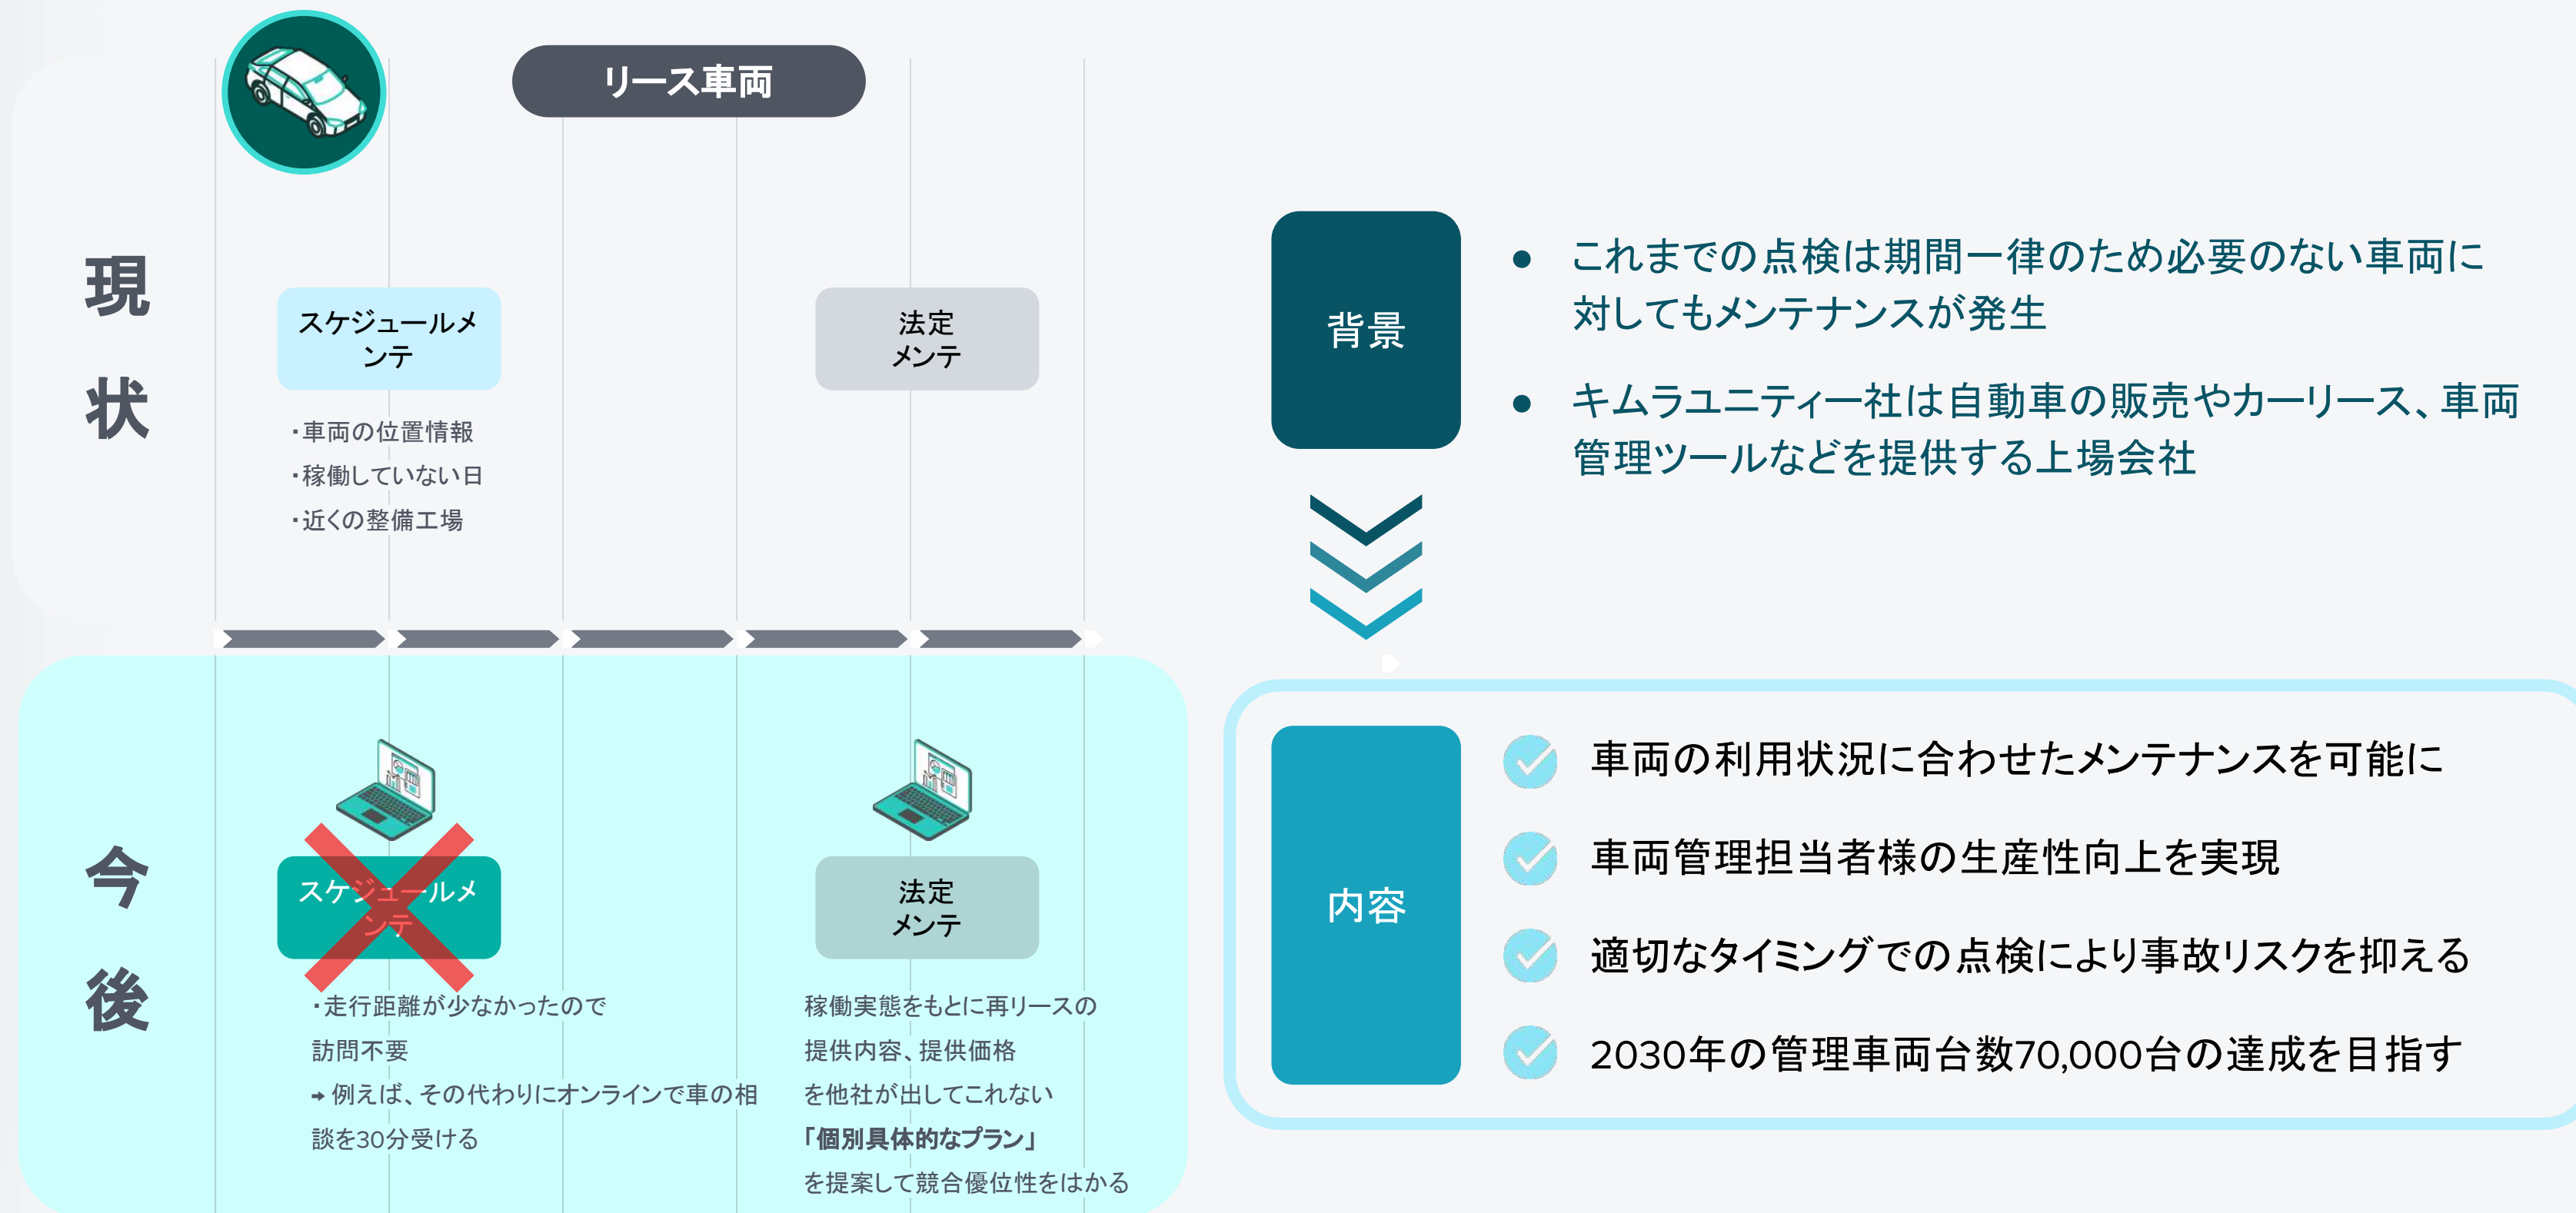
リース車両

現状

スケジュールメンテ

・車両の位置情報
・稼働していない日
・近くの整備工場

法定メンテ

今後

スケジュールメンテ

・走行距離が少なかったので訪問不要
➡ 例えば、その代わりにオンラインで車の相談を30分受ける

法定メンテ

稼働実態をもとに再リースの提供内容、提供価格を他社が出してこれない
「個別具体的なプラン」
を提案して競合優位性をはかる

背景

● これまでの点検は期間一律のため必要のない車両に対してもメンテナンスが発生
● キムラユニティー社は自動車の販売やカーリース、車両管理ツールなどを提供する上場会社

内容

車両の利用状況に合わせたメンテナンスを可能に
車両管理担当者様の生産性向上を実現
適切なタイミングでの点検により事故リスクを抑える
2030年の管理車両台数70,000台の達成を目指す